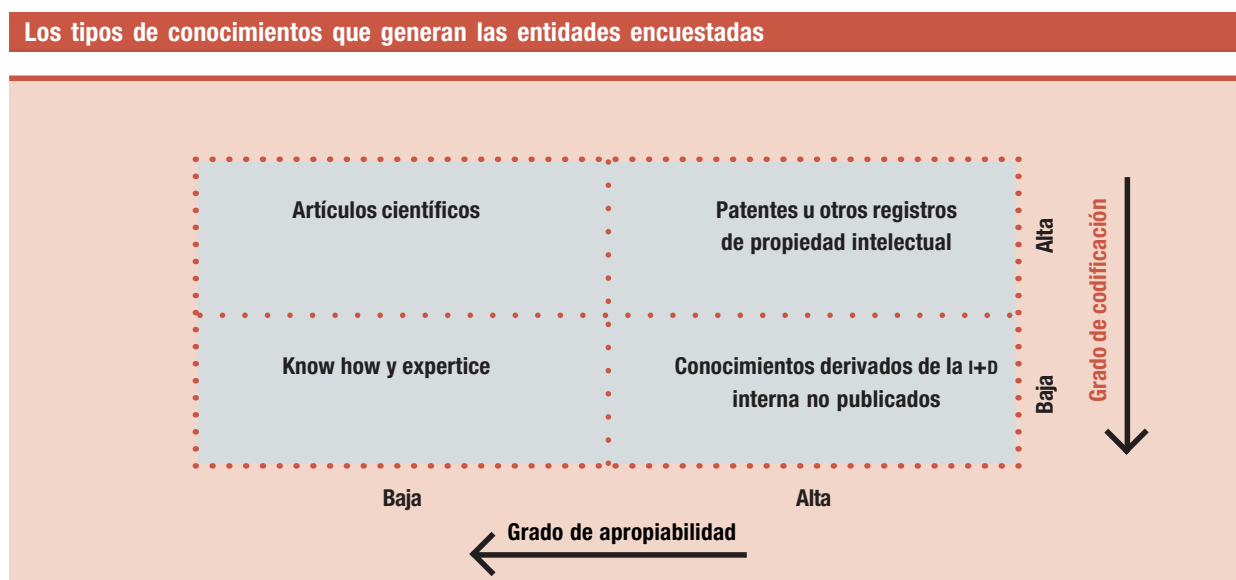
Los tipos de conocimientos que generan las entidades encuestadas

| | Baja | Alta | |
|---|---|---|---|
| Alta | Artículos científicos | Patentes u otros registros de propiedad intelectual | Alta |
| Baja | Know how y expertice | Conocimientos derivados de la I+D interna no publicados | Baja |

Baja

Alta

Grado de codificación

Grado de apropiabilidad